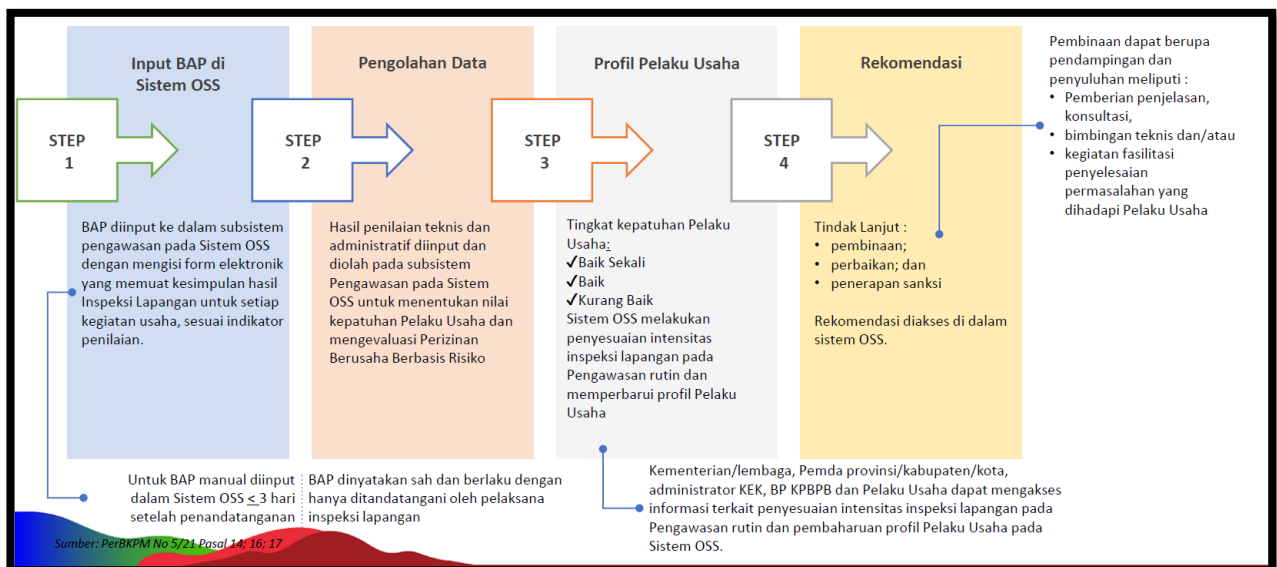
Input BAP di Sistem OSS

STEP 1

BAP diinput ke dalam subsistem pengawasan pada Sistem OSS dengan mengisi form elektronik yang memuat kesimpulan hasil Inspeksi Lapangan untuk setiap kegiatan usaha, sesuai indikator penilaian.

Pengolahan Data

STEP 2

Hasil penilaian teknis dan administratif diinput dan diolah pada subsistem Pengawasan pada Sistem OSS untuk menentukan nilai kepatuhan Pelaku Usaha dan mengevaluasi Perizinan Berusaha Berbasis Risiko

Profil Pelaku Usaha

STEP 3

Tingkat kepatuhan Pelaku Usaha:
✓Baik Sekali
✓Baik
✓Kurang Baik
Sistem OSS melakukan penyesuaian intensitas inspeksi lapangan pada Pengawasan rutin dan memperbarui profil Pelaku Usaha

Rekomendasi

STEP 4

Tindak Lanjut :
• pembinaan;
• perbaikan; dan
• penerapan sanksi

Rekomendasi diakses di dalam sistem OSS.

Pembinaan dapat berupa pendampingan dan penyuluhan meliputi :
• Pemberian penjelasan, konsultasi,
• bimbingan teknis dan/atau
• kegiatan fasilitasi penyelesaian permasalahan yang dihadapi Pelaku Usaha

Untuk BAP manual diinput dalam Sistem OSS $\leq 3$ hari setelah penandatanganan

BAP dinyatakan sah dan berlaku dengan hanya ditandatangani oleh pelaksana inspeksi lapangan

Kementerian/lembaga, Pemda provinsi/kabupaten/kota, administrator KEK, BP KPBPB dan Pelaku Usaha dapat mengakses informasi terkait penyesuaian intensitas inspeksi lapangan pada Pengawasan rutin dan pembaharuan profil Pelaku Usaha pada Sistem OSS.

Sumber: PerBKPM No 5/21 Pasal 14; 16; 17